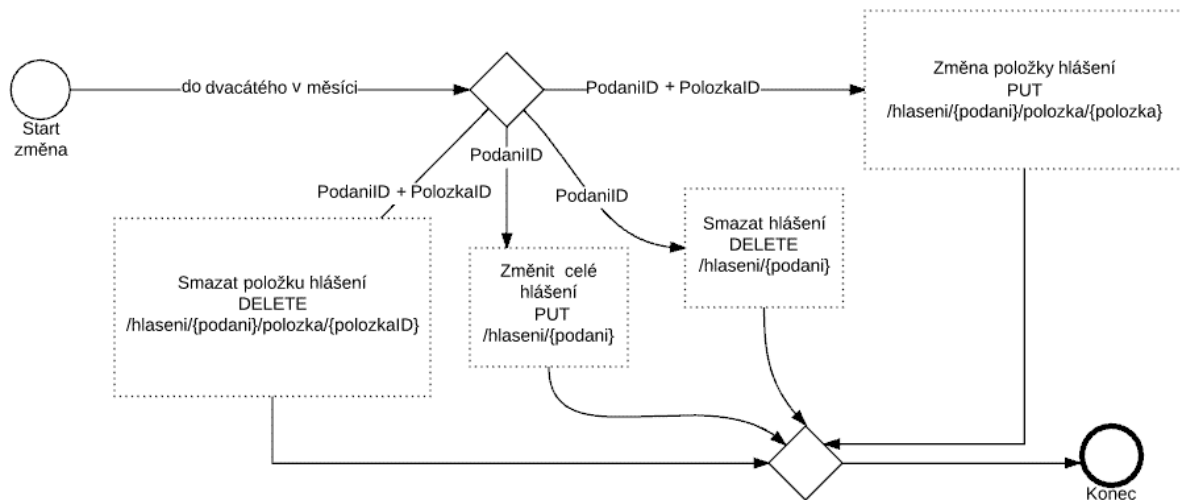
Start změna

do dvacátého v měsíci

PodaniID + PolozkaID

Změna položky hlášení
PUT
/hlaseni/{podani}/polozka/{polozka}

PodaniID

PodaniID + PolozkaID

PodaniID

Smazat hlášení
DELETE
/hlaseni/{podani}

Smazat položku hlášení
DELETE
/hlaseni/{podani}/polozka/{polozkaID}

Změnit celé hlášení
PUT
/hlaseni/{podani}

Konec